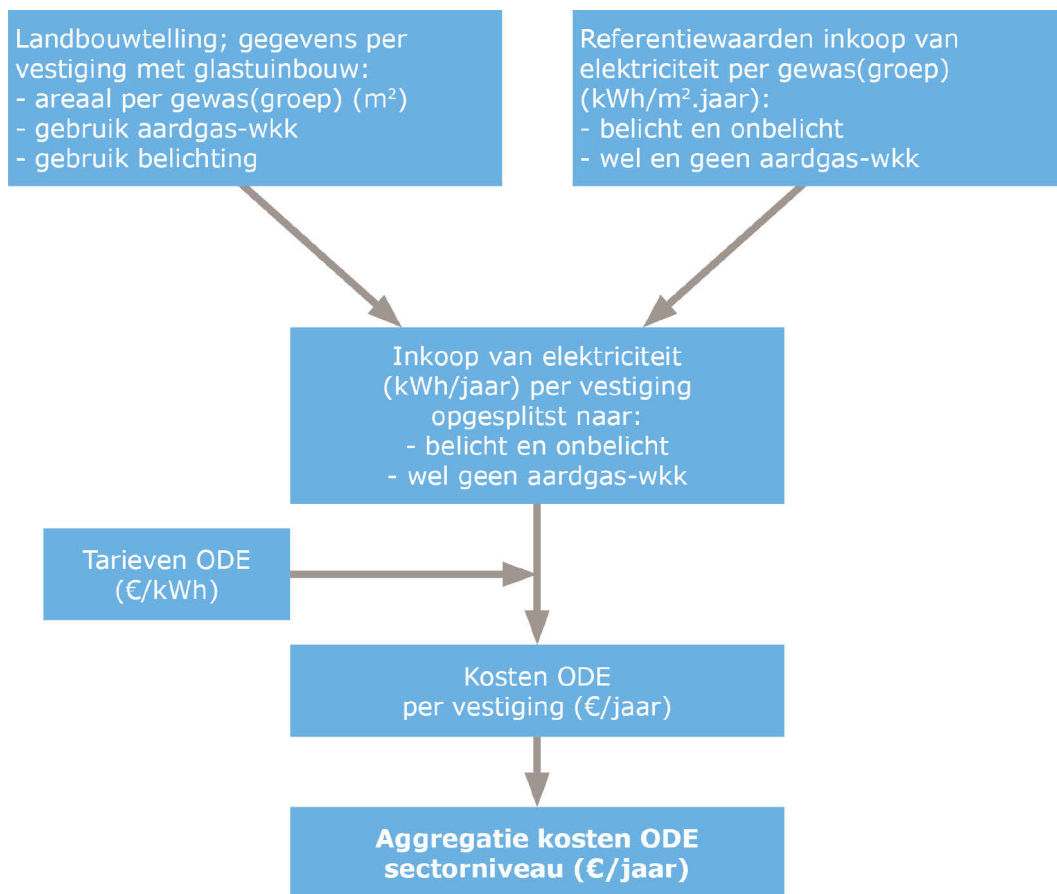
Landbouwtelling; gegevens per vestiging met glastuinbouw:
- areaal per gewas(groep) ($m^2$)
- gebruik aardgas-wkk
- gebruik belichting

Referentiewaarden inkoop van elektriciteit per gewas(groep) (kWh/$m^2$.jaar):
- belicht en onbelicht
- wel en geen aardgas-wkk

Inkoop van elektriciteit (kWh/jaar) per vestiging opgesplitst naar:
- belicht en onbelicht
- wel geen aardgas-wkk

Tarieven ODE (€/kWh)

Kosten ODE per vestiging (€/jaar)

Aggregatie kosten ODE sectorniveau (€/jaar)